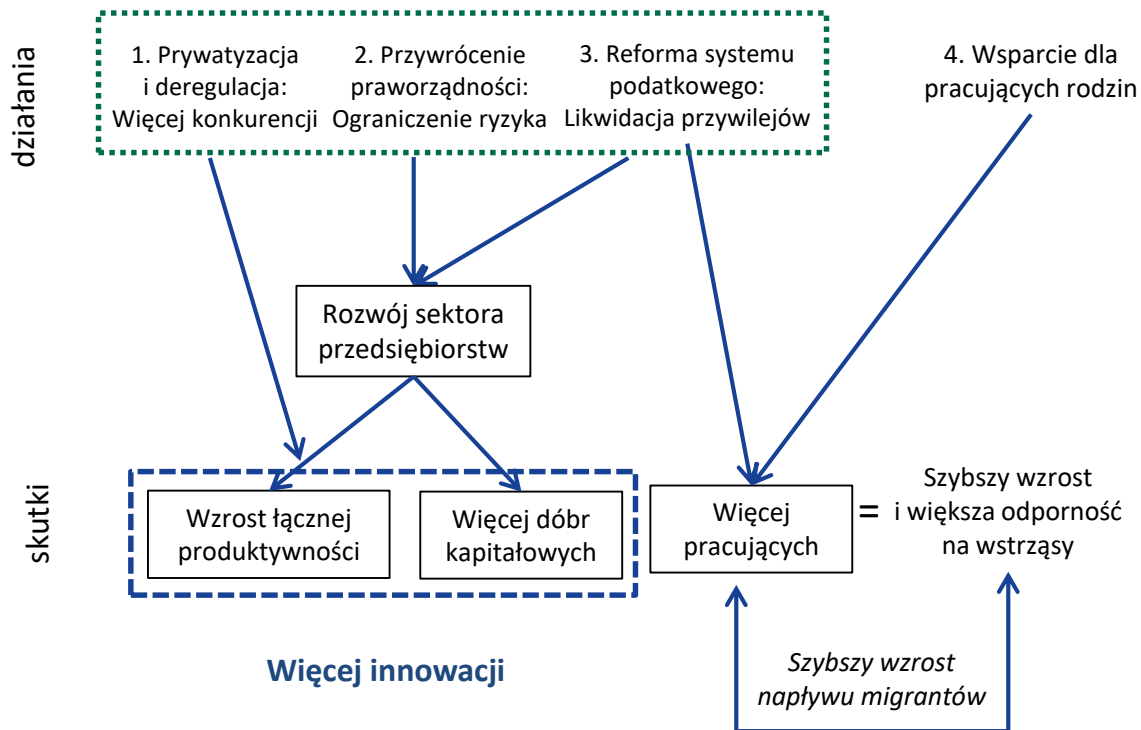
działania

1. Prywatyzacja i deregulacja: Więcej konkurencji

2. Przywrócenie praworządności: Ograniczenie ryzyka

3. Reforma systemu podatkowego: Likwidacja przywilejów

4. Wsparcie dla pracujących rodzin

Rozwój sektora przedsiębiorstw

skutki

Wzrost łącznej produktywności

Więcej dóbr kapitałowych

Więcej pracujących

=

Szybszy wzrost i większa odporność na wstrząsy

Więcej innowacji

*Szybszy wzrost napływu migrantów*